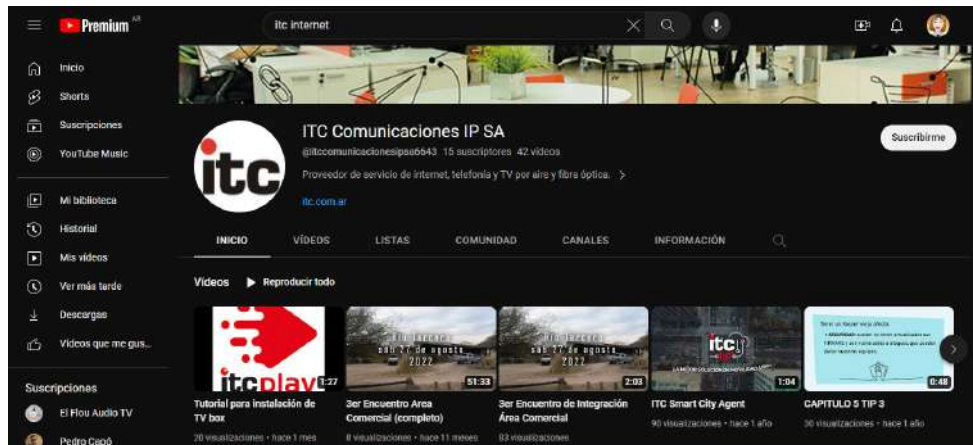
Premium AR

itc internet

Inicio
Shorts
Suscripciones
YouTube Music

Mi biblioteca
Historial
Mis videos
Ver más tarde
Descargas
Videos que me gus...

Suscripciones
El Flou Audio TV
Pedro Capó

itc

ITC Comunicaciones IP SA
@itccomunicacionesipsa6643 15 suscriptores 42 videos
Proveedor de servicio de internet, telefonía y TV por aire y fibra óptica. >
itc.com.ar

Suscribirme

INICIO VÍDEOS LISTAS COMUNIDAD CANALES INFORMACIÓN

Videos ▶ Reproducir todo

itcplay 1:27
Tutorial para instalación de TV box
20 visualizaciones • hace 1 mes

sáb 27 de agosto 2022 51:33
3er Encuentro Area Comercial (completo)
8 visualizaciones • hace 11 meses

sáb 27 de agosto 2022 2:03
3er Encuentro de Integración Área Comercial
93 visualizaciones

itc 1:04
ITC Smart City Agent
90 visualizaciones • hace 1 año

0:48
CAPITULO 5 TIP 3
30 visualizaciones • hace 1 año